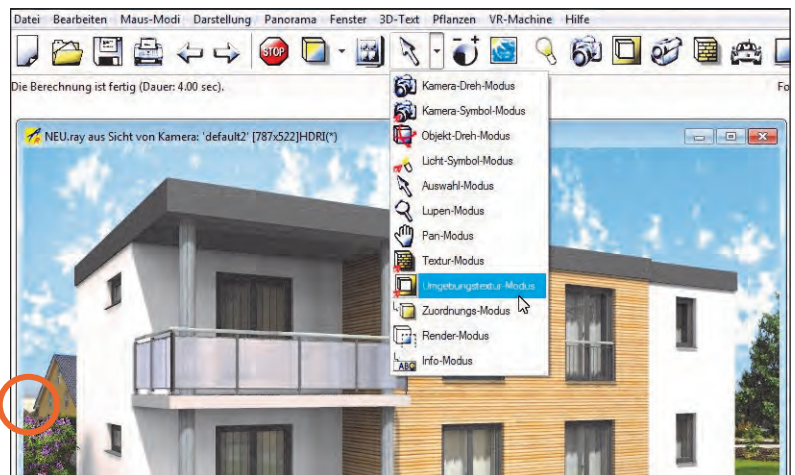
Datei Bearbeiten Maus-Modi Darstellung Panorama Fenster 3D-Text Pflanzen VR-Machine Hilfe

STOP

Die Berechnung ist fertig (Dauer: 4.00 sec).

Fo

NEU.ray aus Sicht von Kamera: 'default2' [787x522]HDRI(*)

Kamera-Dreh-Modus
Kamera-Symbol-Modus
Objekt-Dreh-Modus
Licht-Symbol-Modus
Auswahl-Modus
Lupen-Modus
Pan-Modus
Textur-Modus
Umgebungstextur-Modus
Zuordnungs-Modus
Render-Modus
Info-Modus